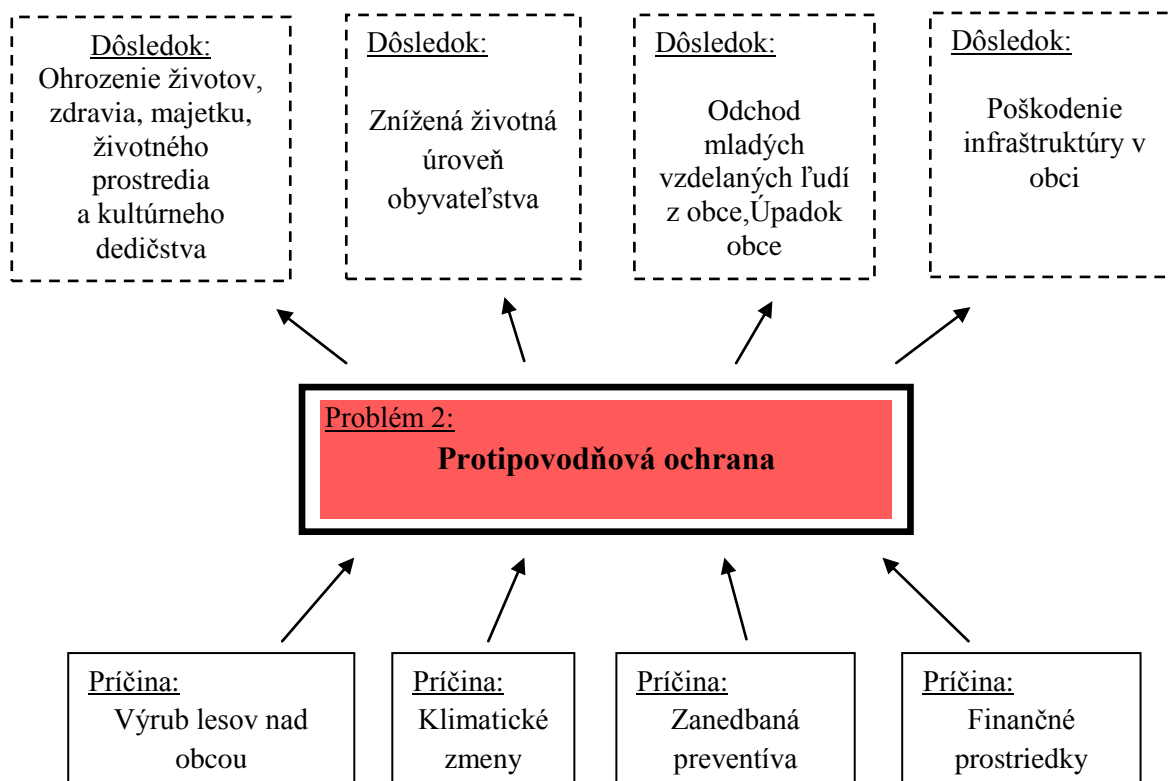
Dôsledok:
Ohrozenie životov, zdravia, majetku, životného prostredia a kultúrneho dedičstva

Dôsledok:
Znížená životná úroveň obyvateľstva

Dôsledok:
Odchod mladých vzdelaných ľudí z obce,Úpadok obce

Dôsledok:
Poškodenie infraštruktúry v obci

Problém 2:
**Protipovodňová ochrana**

Príčina:
Výrub lesov nad obcou

Príčina:
Klimatické zmeny

Príčina:
Zanedbaná preventíva

Príčina:
Finančné prostriedky